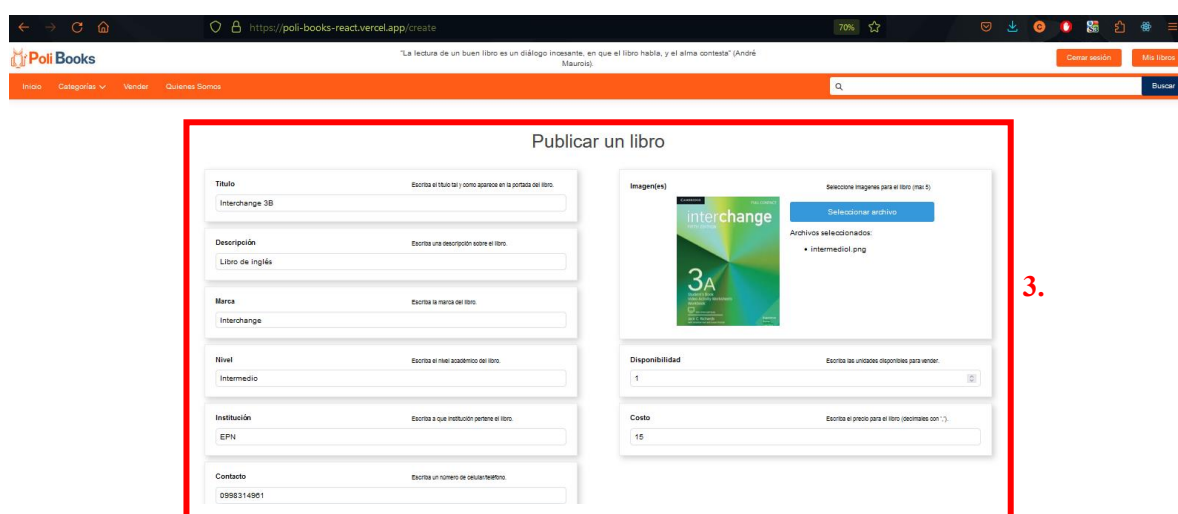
https://poli-books-react.vercel.app/create

70%

Poli Books

"La lectura de un buen libro es un diálogo incesante, en que el libro habla, y el alma contesta" (André Maurois).

Cerrar sesión

Mis libros

Inicio Categorías Vender Quienes Somos

Buscar

Publicar un libro

Título
Escriba el título tal y como aparece en la portada del libro.
Interchange 3B

Descripción
Escriba una descripción sobre el libro.
Libro de inglés

Marca
Escriba la marca del libro.
Interchange

Nivel
Escriba el nivel académico del libro.
Intermedio

Institución
Escriba a que institución pertene el libro.
EPN

Contacto
Escriba un número de celular/teléfono.
0998314961

Imagen(es)
Seleccione imagenes para el libro (max 5)
Seleccionar archivo
Archivos seleccionados:
• intermediol.png

CAMBRIDGE
interchange
3A

Disponibilidad
Escriba las unidades disponibles para vender.
1

Costo
Escriba el precio para el libro (decimales con ".").
15

3.